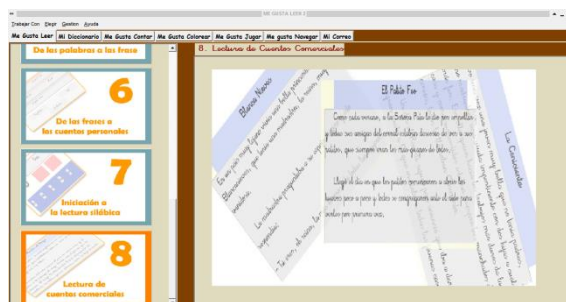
MI GUSTA LEER 2

Trabajar Con Elegir Gestion Ayuda

Me Gusta Leer | Mi Diccionario | Me Gusta Contar | Me Gusta Colorear | Me Gusta Jugar | Me gusta Navegar | Mi Correo

De las palabras a las frase

6
De las frases a los cuentos personales

7
Iniciación a la lectura silábica

8
Lectura de cuentos comerciales

8. Lectura de Cuentos Comerciales

Blanca Nieves

En un país muy lejano vivía una bella princesa llamada Blancanieves, que tenía una madrastra, la reina, muy vanidosa.

La madrastra preguntaba a su espejo mágico y éste le respondía:

- Tú eres, oh reina, la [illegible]

El Patito Feo

Como cada verano, a la Señora Pata le dio por empollar y todas sus amigas del corral estaban deseosas de ver a sus patitos, que siempre eran los más guapos de todos.

Llegó el día en que los patitos comenzaron a abrir los huevos poco a poco y todos se congregaron ante el nido para verles por primera vez.

La Cenicienta

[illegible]